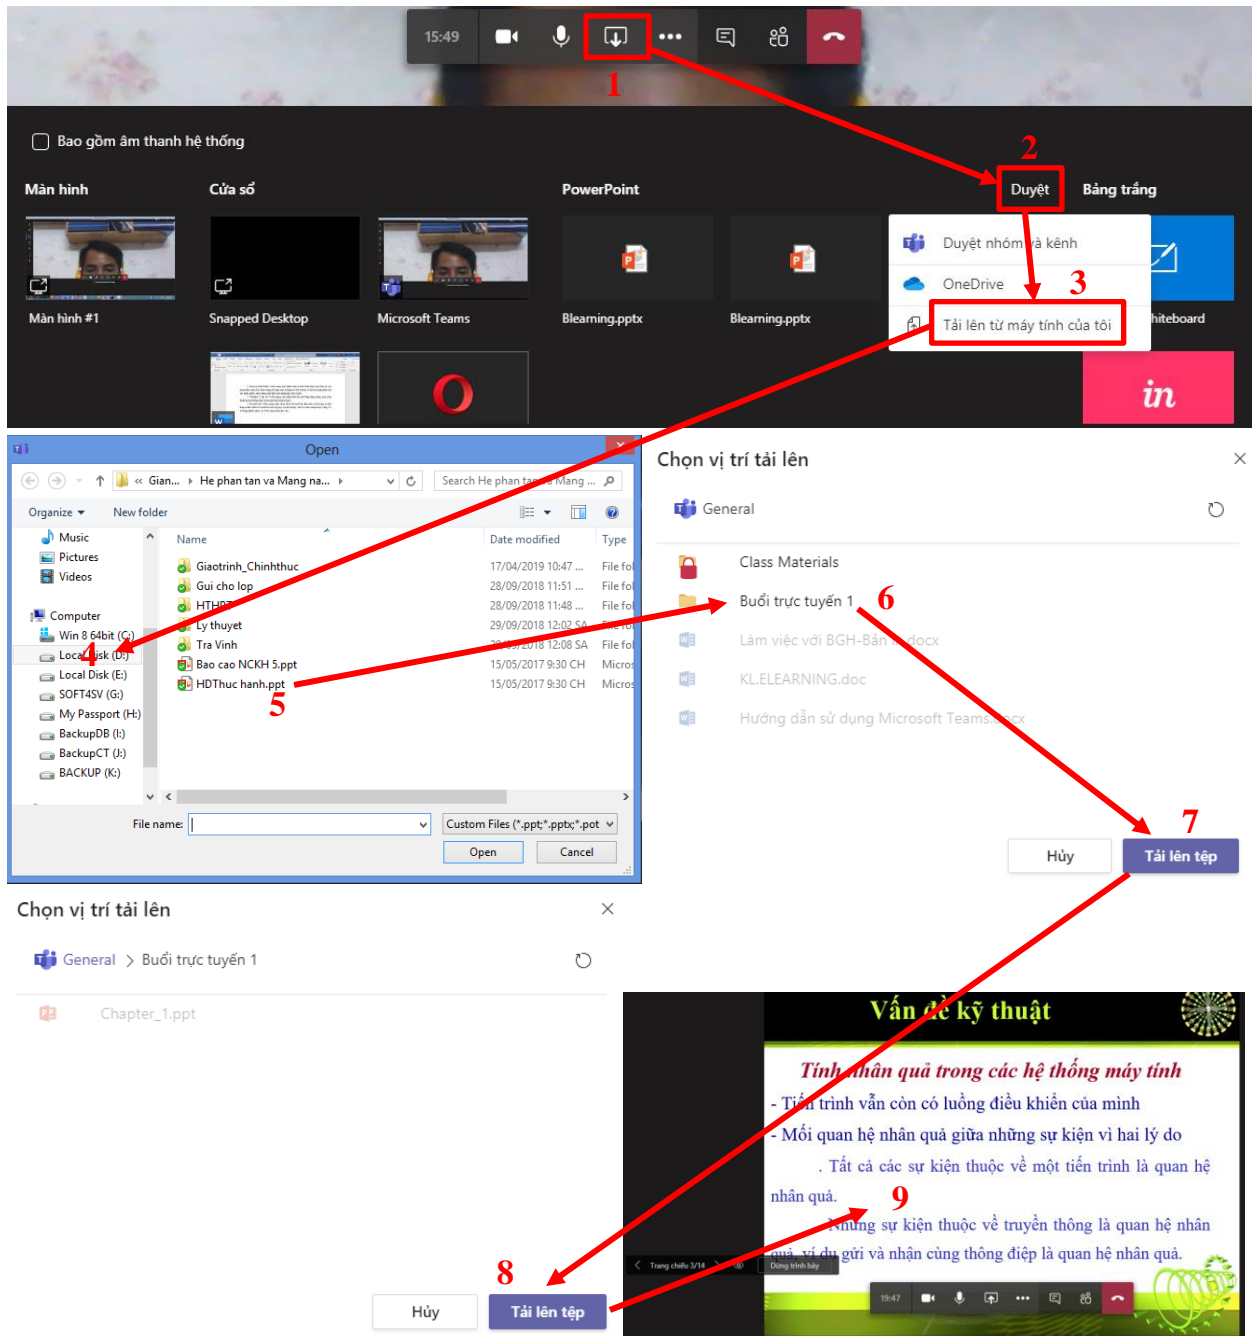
15:49

1

Bao gồm âm thanh hệ thống

2

Màn hình

Cửa sổ

PowerPoint

Duyệt

Bảng trắng

Duyệt nhóm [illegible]à kênh

OneDrive

3

Tải lên từ máy tính của tôi

Màn hình #1

Snapped Desktop

Microsoft Teams

Blearning.pptx

Blearning.pptx

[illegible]hiteboard

Open

« Gian... › He phan tan va Mang na... ›

Search He phan tan va Mang ...

Organize ▾

New folder

Music

Pictures

Videos

Computer

Win 8 64bit (C:)

Loca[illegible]isk (D:)

4

Local Disk (E:)

SOFT4SV (G:)

My Passport (H:)

BackupDB (I:)

BackupCT (J:)

BACKUP (K:)

| Name | Date modified | Type |
|---|---|---|
| Giaotrinh_Chinhthuc | 17/04/2019 10:47 ... | File fol |
| Gui cho lop | 28/09/2018 11:51 ... | File fol |
| HTHP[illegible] | 28/09/2018 11:48 ... | File fol |
| Ly thuyet | 29/09/2018 12:02 SA | File fol |
| Tra Vinh | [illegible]/2018 12:08 SA | File fol |
| Bao cao NCKH 5.ppt | 15/05/2017 9:30 CH | Micros |
| HDThuc hanh.ppt | 15/05/2017 9:30 CH | Micros |

5

File name:

Custom Files (*.ppt;*.pptx;*.pot

Open

Cancel

Chọn vị trí tải lên

General

Class Materials

Buổi trực tuyến 1

6

Làm việc với BGH-Bản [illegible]docx

KL.ELEARNING.doc

Hướng dẫn sử dụng Microsoft Teams.docx

7

Hủy

Tải lên tệp

Chọn vị trí tải lên

General › Buổi trực tuyến 1

Chapter_1.ppt

8

Hủy

Tải lên tệp

Vấn đề kỹ thuật

Tính nhân quả trong các hệ thống máy tính

- Tiến trình vẫn còn có luồng điều khiển của mình

- Mối quan hệ nhân quả giữa những sự kiện vì hai lý do

. Tất cả các sự kiện thuộc về một tiến trình là quan hệ nhân quả.

9

Những sự kiện thuộc về truyền thông là quan hệ nhân quả, ví dụ gửi và nhận cùng thông điệp là quan hệ nhân quả.

Trang chiếu 3/14

Dừng trình bày

19:47